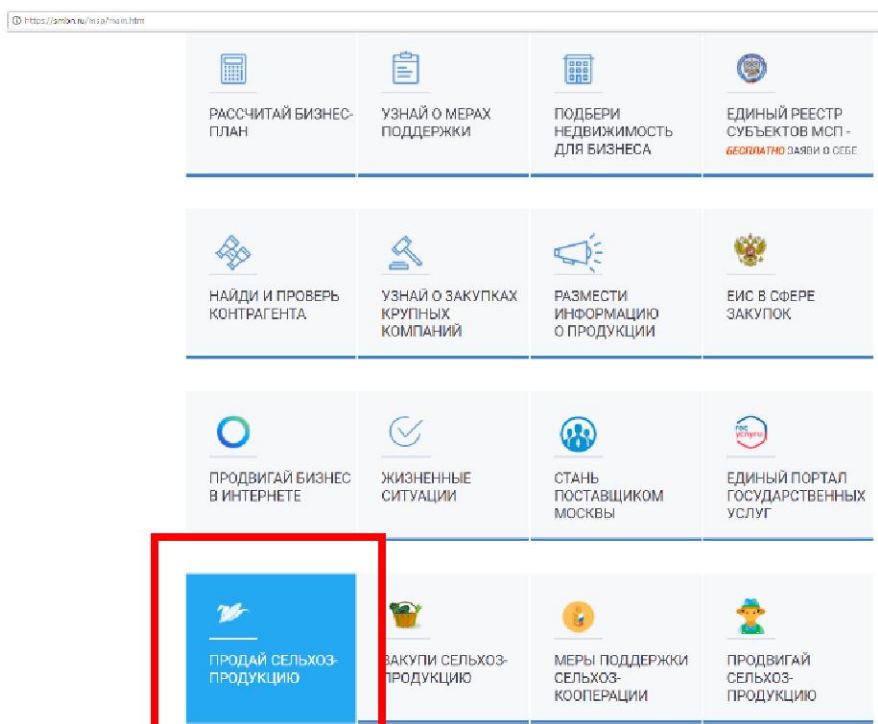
https://smbn.ru/msp/main.htm

РАССЧИТАЙ БИЗНЕС-ПЛАН

УЗНАЙ О МЕРАХ ПОДДЕРЖКИ

ПОДБЕРИ НЕДВИЖИМОСТЬ ДЛЯ БИЗНЕСА

ЕДИНЫЙ РЕЕСТР СУБЪЕКТОВ МСП - БЕСПЛАТНО ЗАЯВИ О СЕБЕ

НАЙДИ И ПРОВЕРЬ КОНТРАГЕНТА

УЗНАЙ О ЗАКУПКАХ КРУПНЫХ КОМПАНИЙ

РАЗМЕСТИ ИНФОРМАЦИЮ О ПРОДУКЦИИ

ЕИС В СФЕРЕ ЗАКУПОК

ПРОДВИГАЙ БИЗНЕС В ИНТЕРНЕТЕ

ЖИЗНЕННЫЕ СИТУАЦИИ

СТАНЬ ПОСТАВЩИКОМ МОСКВЫ

ГОС УСЛУГИ

ЕДИНЫЙ ПОРТАЛ ГОСУДАРСТВЕННЫХ УСЛУГ

ПРОДАЙ СЕЛЬХОЗ-ПРОДУКЦИЮ

ЗАКУПИ СЕЛЬХОЗ-ПРОДУКЦИЮ

МЕРЫ ПОДДЕРЖКИ СЕЛЬХОЗ-КООПЕРАЦИИ

ПРОДВИГАЙ СЕЛЬХОЗ-ПРОДУКЦИЮ